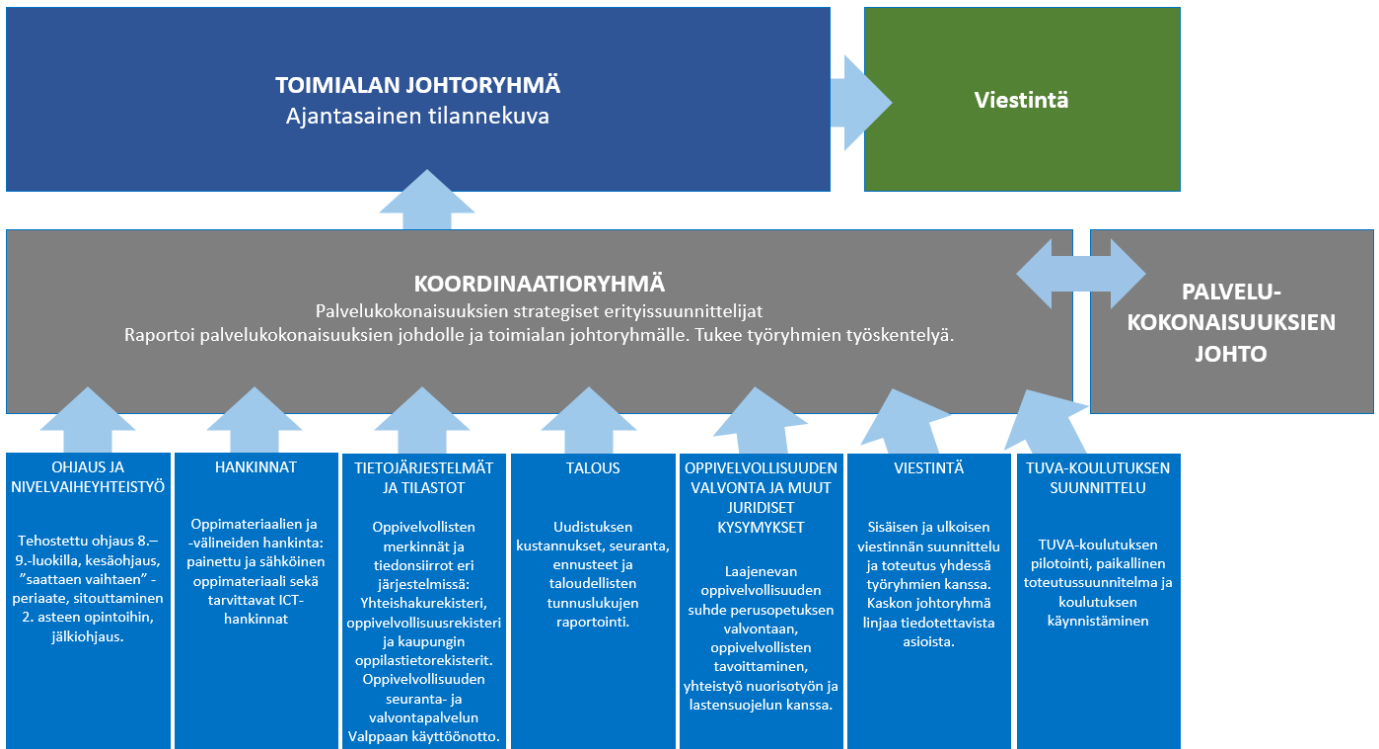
TOIMIALAN JOHTORYHMÄ
Ajantasainen tilannekuva

Viestintä

KOORDINAATIORYHMÄ
Palvelukokonaisuuksien strategiset erityissuunnittelijat
Raportoi palvelukokonaisuuksien johdolle ja toimialan johtoryhmälle. Tukee työryhmien työskentelyä.

PALVELU-KOKONAISUUKSIEN JOHTO

OHJAUS JA NIVELVAIHEYHTEISTYÖ

Tehostettu ohjaus 8.–9.-luokilla, kesäohjaus, ”saattaen vaihtaen” -periaate, sitouttaminen 2. asteen opintoihin, jälkiohjaus.

HANKINNAT

Oppimateriaalien ja -välineiden hankinta: painettu ja sähköinen oppimateriaali sekä tarvittavat ICT-hankinnat

TIETOJÄRJESTELMÄT JA TILASTOT

Oppivelvollisten merkinnät ja tiedonsiirrot eri järjestelmissä: Yhteishakurekisteri, oppivelvollisuusrekisteri ja kaupungin oppilastietorekisterit. Oppivelvollisuuden seuranta- ja valvontapalvelun Valppaan käyttöönotto.

TALOUS

Uudistuksen kustannukset, seuranta, ennusteet ja taloudellisten tunnuslukujen raportointi.

OPPIVELVOLLISUUDEN VALVONTA JA MUUT JURIDISET KYSYMYKSET

Laajenevan oppivelvollisuuden suhde perusopetuksen valvontaan, oppivelvollisten tavoittaminen, yhteistyö nuorisotyön ja lastensuojelun kanssa.

VIESTINTÄ

Sisäisen ja ulkoisen viestinnän suunnittelu ja toteutus yhdessä työryhmien kanssa. Kaskon johtoryhmä linjaa tiedotettavista asioista.

TUVA-KOULUTUKSEN SUUNNITTELU

TUVA-koulutuksen pilotointi, paikallinen toteutussuunnitelma ja koulutuksen käynnistäminen